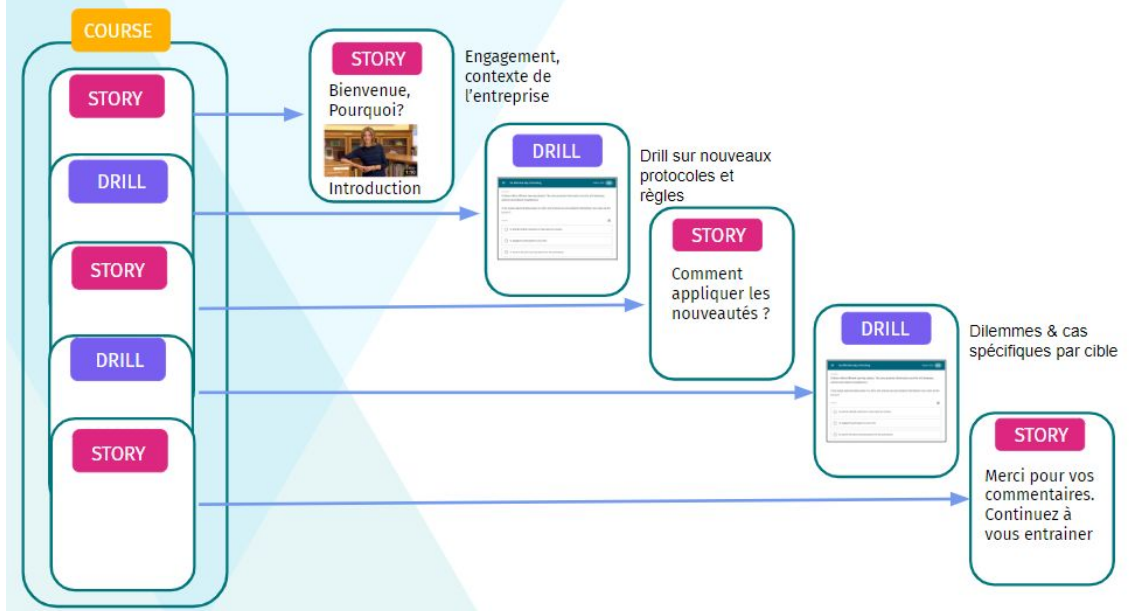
COURSE

STORY

DRILL

STORY

DRILL

STORY

STORY

Bienvenue, Pourquoi?

Introduction

Engagement, contexte de l'entreprise

DRILL

Drill sur nouveaux protocoles et règles

STORY

Comment appliquer les nouveautés ?

DRILL

Dilemmes & cas spécifiques par cible

STORY

Merci pour vos commentaires. Continuez à vous entrainer